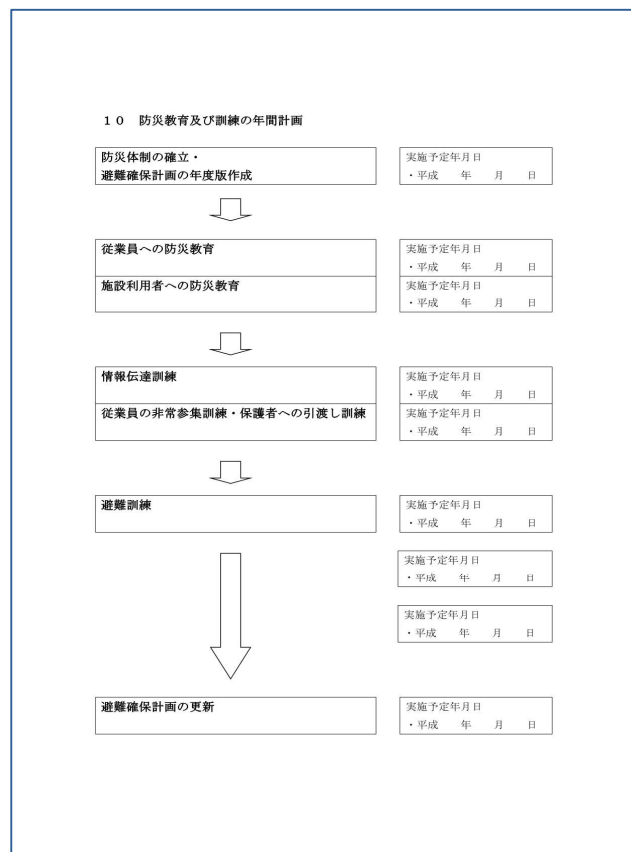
１０　防災教育及び訓練の年間計画

防災体制の確立・
避難確保計画の年度版作成

実施予定年月日
・平成　年　月　日

従業員への防災教育

実施予定年月日
・平成　年　月　日

施設利用者への防災教育

実施予定年月日
・平成　年　月　日

情報伝達訓練

実施予定年月日
・平成　年　月　日

従業員の非常参集訓練・保護者への引渡し訓練

実施予定年月日
・平成　年　月　日

避難訓練

実施予定年月日
・平成　年　月　日

実施予定年月日
・平成　年　月　日

実施予定年月日
・平成　年　月　日

避難確保計画の更新

実施予定年月日
・平成　年　月　日